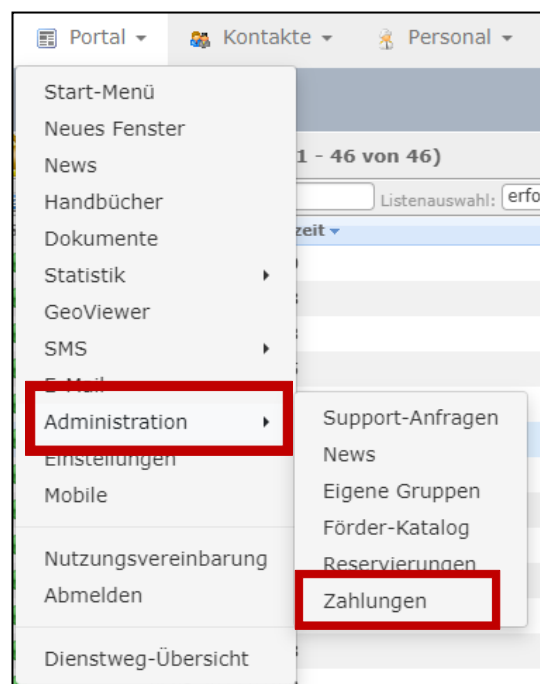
Portal ▾ Kontakte ▾ Personal ▾

Start-Menü
Neues Fenster
News
Handbücher
Dokumente
Statistik
GeoViewer
SMS
E-Mail
Administration
Einstellungen
Mobile

Nutzungsvereinbarung
Abmelden

Dienstweg-Übersicht

1 - 46 von 46)
Listenauswahl: erfo
zeit ▾

Support-Anfragen
News
Eigene Gruppen
Förder-Katalog
Reservierungen
Zahlungen